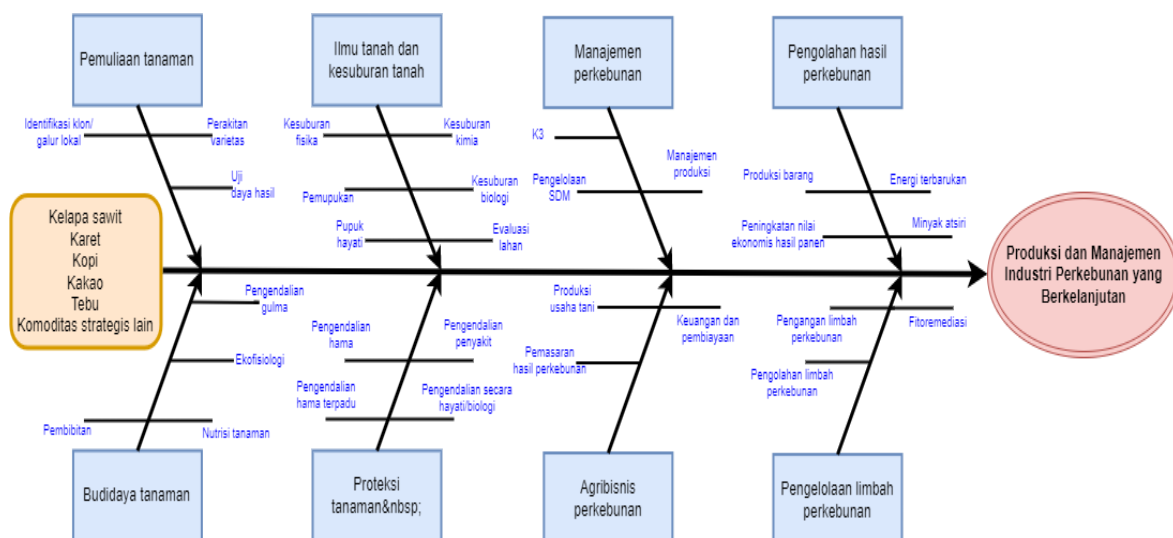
Pemuliaan tanaman

Identifikasi klon/ galur lokal

Perakitan varietas

Uji daya hasil

Ilmu tanah dan kesuburan tanah

Kesuburan fisika

Kesuburan kimia

Pemupukan

Kesuburan biologi

Pupuk hayati

Evaluasi lahan

Manajemen perkebunan

K3

Manajemen produksi

Pengelolaan SDM

Pengolahan hasil perkebunan

Produksi barang

Energi terbarukan

Peningkatan nilai ekonomis hasil panen

Minyak atsiri

Kelapa sawit
Karet
Kopi
Kakao
Tebu
Komoditas strategis lain

Produksi dan Manajemen Industri Perkebunan yang Berkelanjutan

Pengendalian gulma

Ekofisiologi

Pembibitan

Nutrisi tanaman

Budidaya tanaman

Pengendalian hama

Pengendalian penyakit

Pengendalian hama terpadu

Pengendalian secara hayati/biologi

Proteksi tanaman&nbsp;

Produksi usaha tani

Keuangan dan pembiayaan

Pemasaran hasil perkebunan

Agribisnis perkebunan

Pengangan limbah perkebunan

Fitoremediasi

Pengolahan limbah perkebunan

Pengelolaan limbah perkebunan